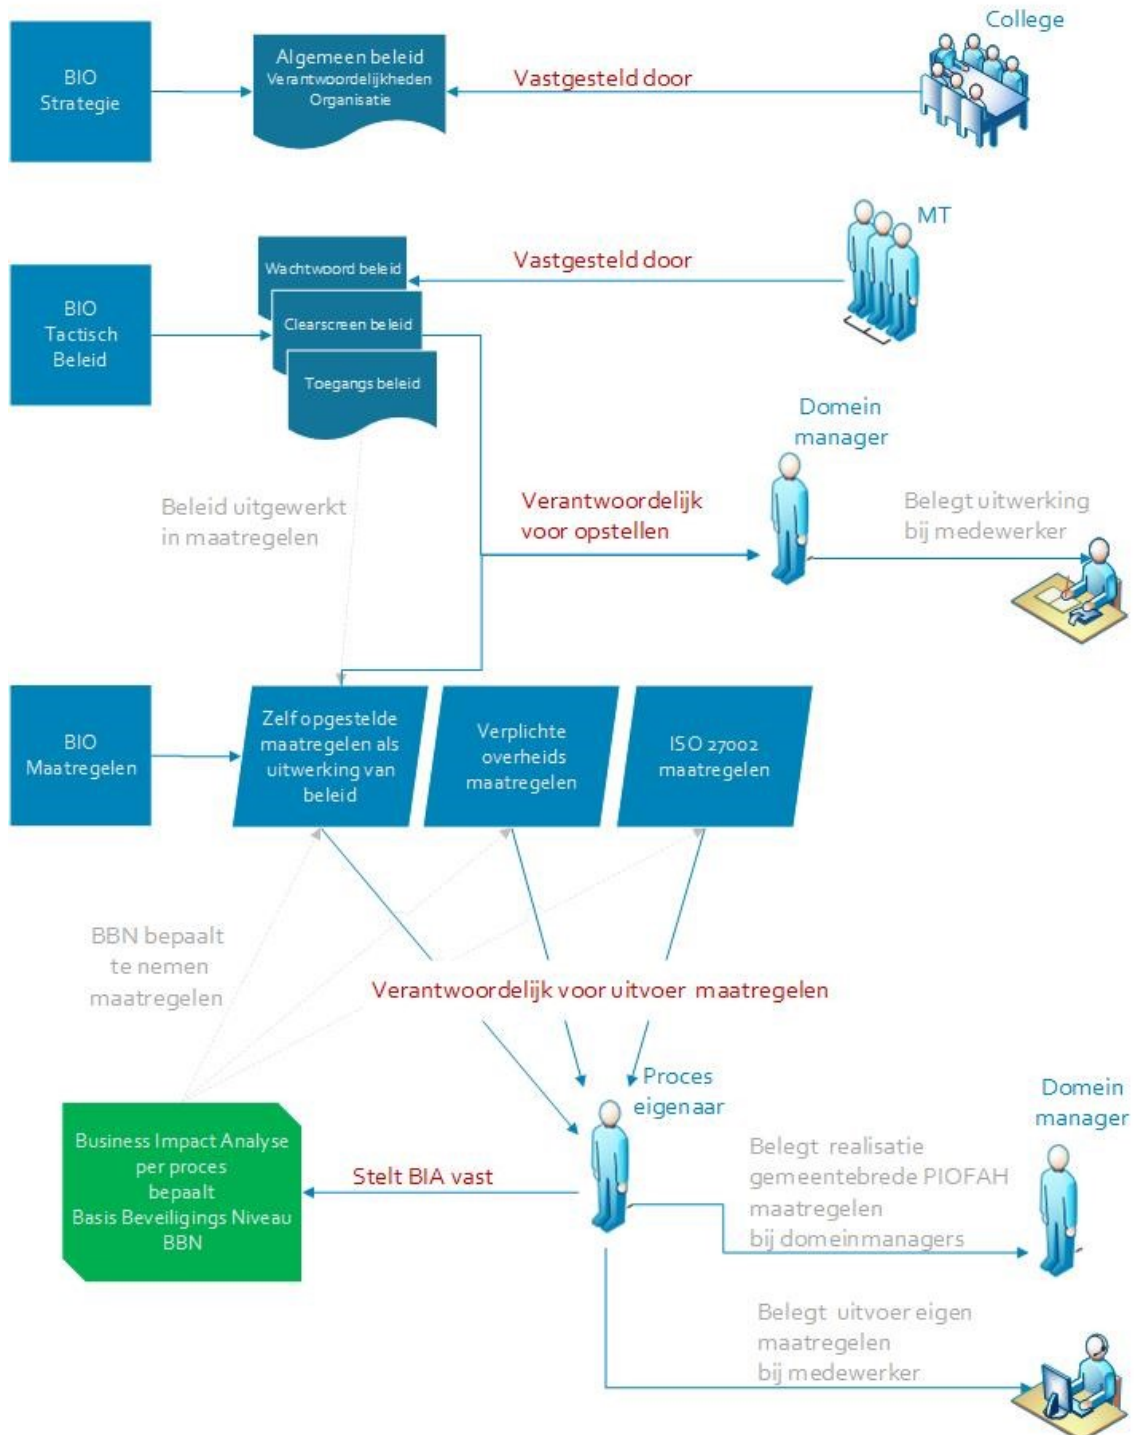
BIO Strategie

Algemeen beleid
Verantwoordelijkheden
Organisatie

Vastgesteld door

College

MT

BIO Tactisch Beleid

Wachtwoord beleid

Clearscreen beleid

Toegangs beleid

Vastgesteld door

Domein manager

Beleid uitgewerkt in maatregelen

Verantwoordelijk voor opstellen

Belegt uitwerking bij medewerker

BIO Maatregelen

Zelf opgestelde maatregelen als uitwerking van beleid

Verplichte overheids maatregelen

ISO 27002 maatregelen

BBN bepaalt te nemen maatregelen

Verantwoordelijk voor uitvoer maatregelen

Proces eigenaar

Domein manager

Business Impact Analyse per proces bepaalt Basis Beveiligings Niveau BBN

Stelt BIA vast

Belegt realisatie gemeentebrede PIOFAH maatregelen bij domeinmanagers

Belegt uitvoer eigen maatregelen bij medewerker